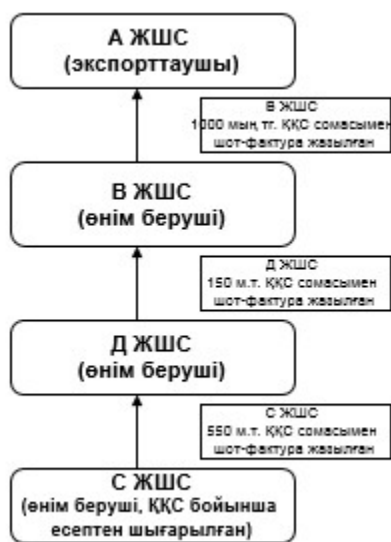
А ЖШС
(экспорттаушы)

В ЖШС
1000 мың тг. ҚҚС сомасымен шот-фактура жазылған

В ЖШС
(өнім беруші)

Д ЖШС
150 м.т. ҚҚС сомасымен шот-фактура жазылған

Д ЖШС
(өнім беруші)

С ЖШС
550 м.т. ҚҚС сомасымен шот-фактура жазылған

С ЖШС
(өнім беруші, ҚҚС бойынша есептен шығарылған)